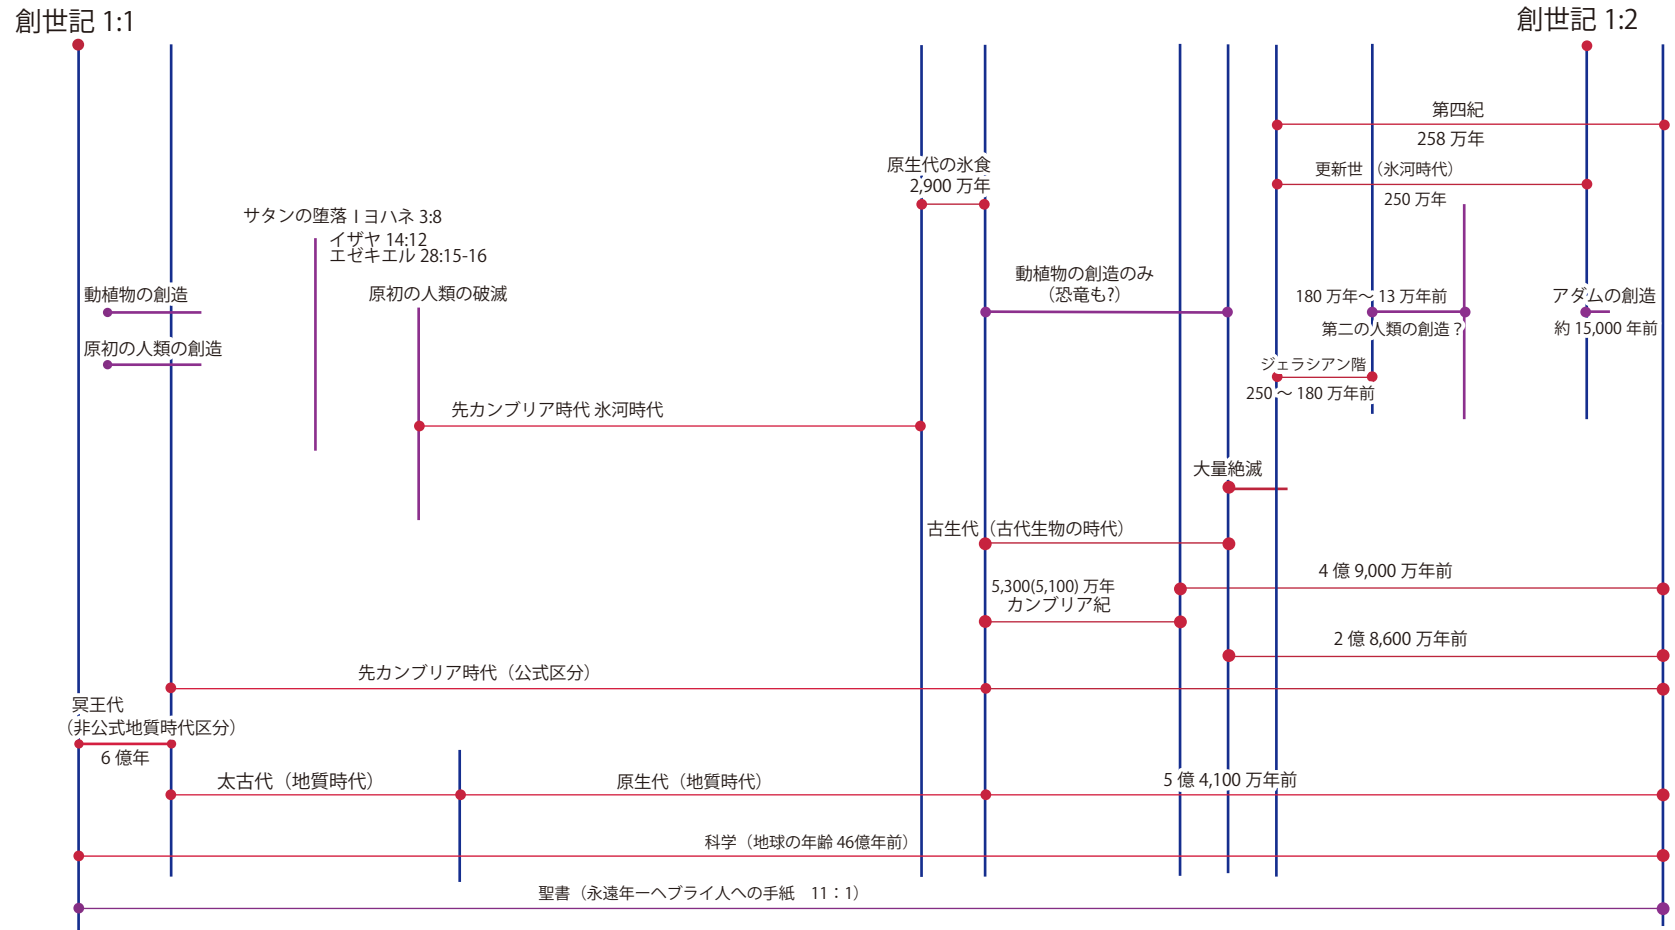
創世記 1:1

創世記 1:2

第四紀

258 万年

更新世（氷河時代）

250 万年

原生代の氷食
2,900 万年

サタンの堕落 I ヨハネ 3:8
イザヤ 14:12
エゼキエル 28:15-16

動植物の創造のみ
（恐竜も?）

動植物の創造

原初の人類の破滅

180 万年～ 13 万年前

アダムの創造

第二の人類の創造？

約 15,000 年前

原初の人類の創造

ジェラシアン階

250 ～ 180 万年前

先カンブリア時代 氷河時代

大量絶滅

古生代（古代生物の時代）

4 億 9,000 万年前

5,300(5,100) 万年
カンブリア紀

2 億 8,600 万年前

先カンブリア時代（公式区分）

冥王代
（非公式地質時代区分）

6 億年

太古代（地質時代）

原生代（地質時代）

5 億 4,100 万年前

科学（地球の年齢 46億年前）

聖書（永遠年ーヘブライ人への手紙　11：1）